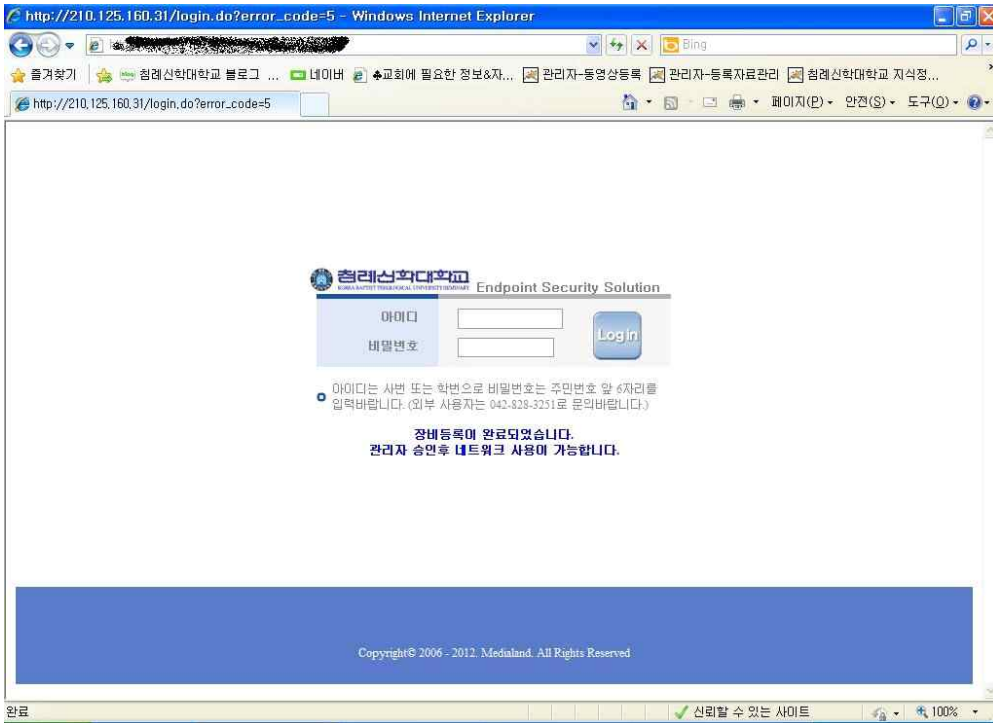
http://210.125.160.31/login.do?error_code=5 - Windows Internet Explorer

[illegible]

Bing

즐겨찾기 | 침례신학대학교 블로그 ... 네이버 ♣교회에 필요한 정보&자... 관리자-동영상등록 관리자-등록자료관리 침례신학대학교 지식정...

http://210.125.160.31/login.do?error_code=5

페이지(P) 안전(S) 도구(O)

침례신학대학교 KOREA BAPTIST THEOLOGICAL UNIVERSITY/SEMINARY Endpoint Security Solution

아이디

비밀번호

Login

아이디는 사번 또는 학번으로 비밀번호는 주민번호 앞 6자리를 입력바랍니다. (외부 사용자는 042-828-3251로 문의바랍니다.)

장비등록이 완료되었습니다.
관리자 승인후 네트워크 사용이 가능합니다.

Copyright© 2006 - 2012. Medialand. All Rights Reserved

완료

신뢰할 수 있는 사이트

100%